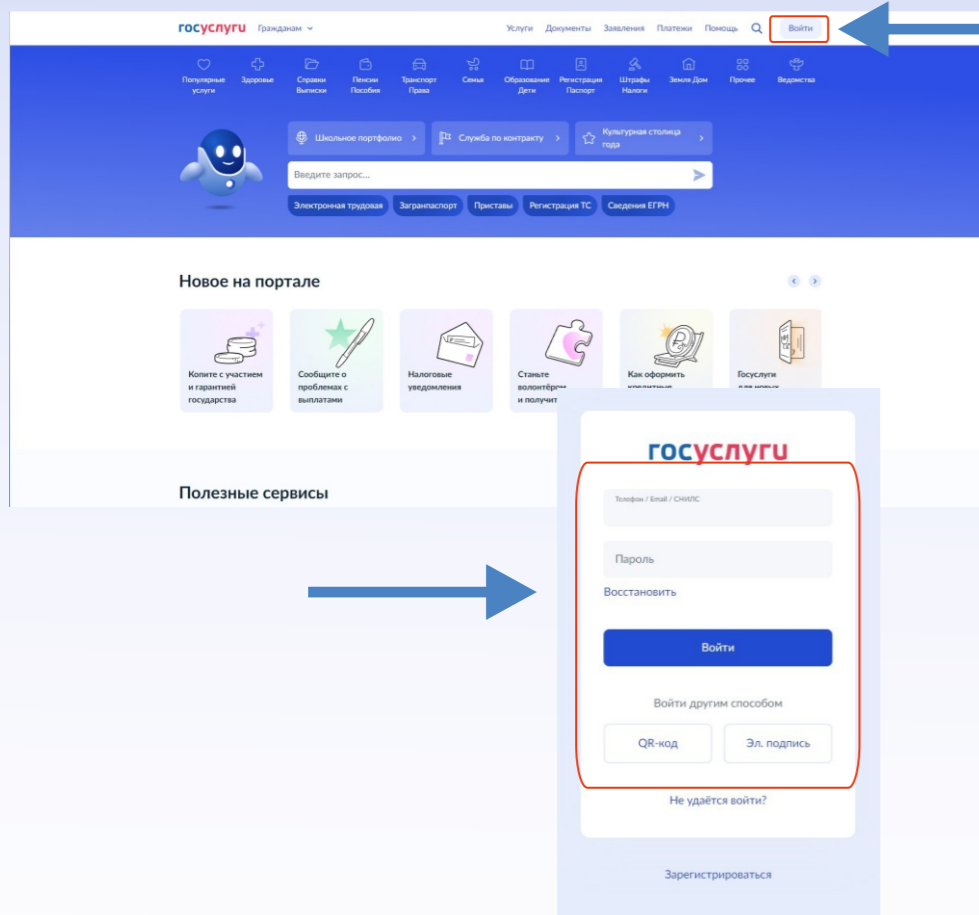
госуслуги Гражданам

Услуги Документы Заявления Платежи Помощь Войти

Популярные услуги
Здоровье
Справки Выписки
Пенсии Пособия
Транспорт Права
Семья
Образование Дети
Регистрация Паспорт
Штрафы Налоги
Земля Дом
Прочее
Ведомства

Школьное портфолио
Служба по контракту
Культурная столица года

Введите запрос...

Электронная трудовая
Загранпаспорт
Приставы
Регистрация ТС
Сведения ЕГРН

Новое на портале

Копите с участием и гарантией государства

Сообщите о проблемах с выплатами

Налоговые уведомления

Станьте волонтёром и получит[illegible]

Как оформить кредитные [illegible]

Госуслуги для новых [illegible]

Полезные сервисы

госуслуги

Телефон / Email / СНИЛС

Пароль

Восстановить

Войти

Войти другим способом

QR-код

Эл. подпись

Не удаётся войти?

Зарегистрироваться